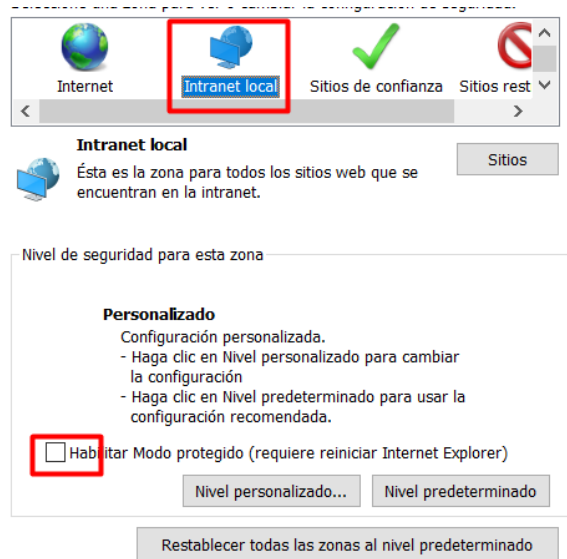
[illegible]

Internet
Intranet local
Sitios de confianza
Sitios rest

Intranet local
Ésta es la zona para todos los sitios web que se encuentran en la intranet.

Sitios

Nivel de seguridad para esta zona

Personalizado
Configuración personalizada.
- Haga clic en Nivel personalizado para cambiar la configuración
- Haga clic en Nivel predeterminado para usar la configuración recomendada.

Habilitar Modo protegido (requiere reiniciar Internet Explorer)

Nivel personalizado...
Nivel predeterminado

Restablecer todas las zonas al nivel predeterminado